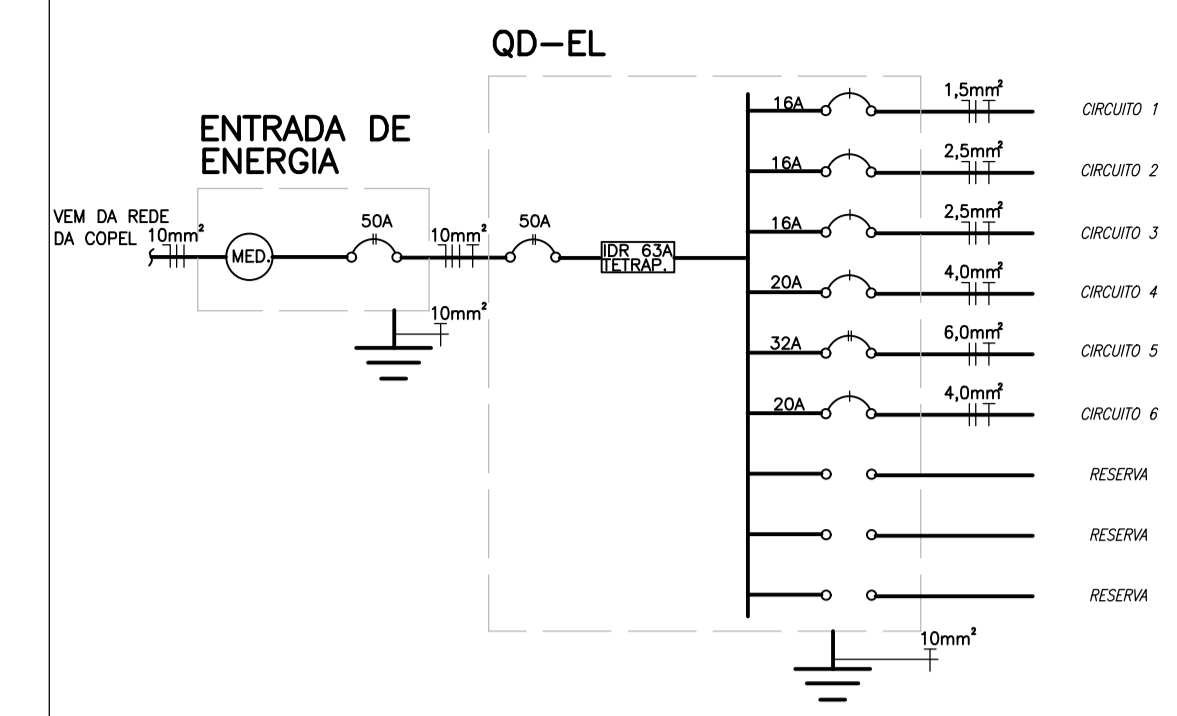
QD–EL

ENTRADA DE ENERGIA

VEM DA REDE DA COPEL

$10mm^2$

MED.

50A

$10mm^2$

50A

IDR 63A TETRAP.

$10mm^2$

16A

$1,5mm^2$

CIRCUITO 1

16A

$2,5mm^2$

CIRCUITO 2

16A

$2,5mm^2$

CIRCUITO 3

20A

$4,0mm^2$

CIRCUITO 4

32A

$6,0mm^2$

CIRCUITO 5

20A

$4,0mm^2$

CIRCUITO 6

RESERVA

RESERVA

RESERVA

$10mm^2$